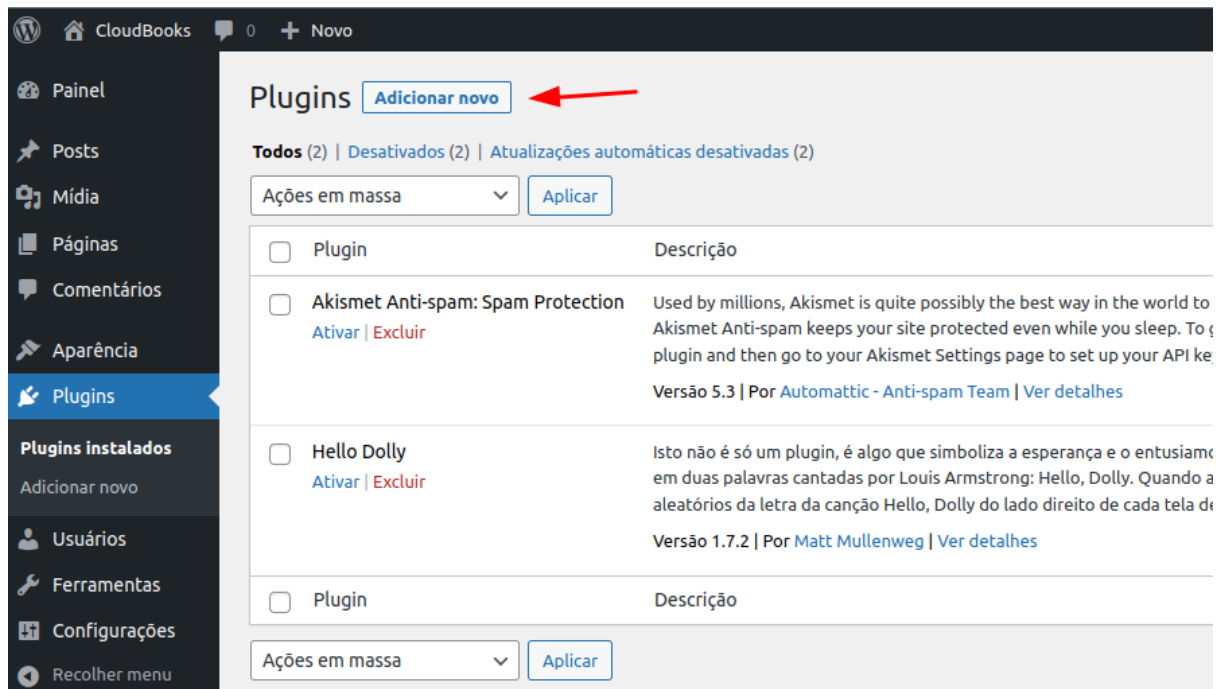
CloudBooks 0 + Novo

Painel

Posts

Mídia

Páginas

Comentários

Aparência

Plugins

Plugins instalados

Adicionar novo

Usuários

Ferramentas

Configurações

Recolher menu

Plugins Adicionar novo

Todos (2) | Desativados (2) | Atualizações automáticas desativadas (2)

Ações em massa Aplicar

| | Plugin | Descrição |
|---|---|---|
| | Akismet Anti-spam: Spam Protection<br>Ativar \| Excluir | Used by millions, Akismet is quite possibly the best way in the world to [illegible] Akismet Anti-spam keeps your site protected even while you sleep. To g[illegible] plugin and then go to your Akismet Settings page to set up your API ke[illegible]<br>Versão 5.3 \| Por Automattic - Anti-spam Team \| Ver detalhes |
| | Hello Dolly<br>Ativar \| Excluir | Isto não é só um plugin, é algo que simboliza a esperança e o entusiamo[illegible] em duas palavras cantadas por Louis Armstrong: Hello, Dolly. Quando a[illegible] aleatórios da letra da canção Hello, Dolly do lado direito de cada tela de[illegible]<br>Versão 1.7.2 \| Por Matt Mullenweg \| Ver detalhes |
| | Plugin | Descrição |

Ações em massa Aplicar